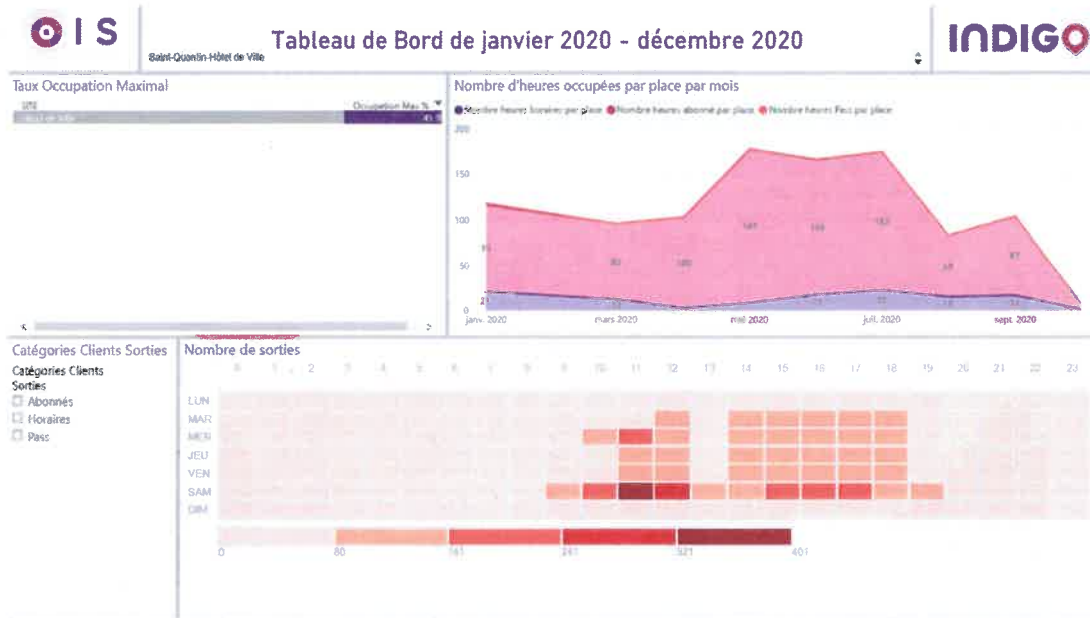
OIS

Saint-Quentin-Hôtel de Ville

Tableau de Bord de janvier 2020 - décembre 2020

INDIGO

Taux Occupation Maximal

Site | Occupation Max %
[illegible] | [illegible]

Nombre d'heures occupées par place par mois

Nombre heures horaires par place | Nombre heures abonné par place | Nombre heures Pass par place

200
150
100
50
0

95
80
100
147
144
153
69
87
21

janv. 2020 | mars 2020 | mai 2020 | juil. 2020 | sept. 2020

Catégories Clients Sorties

Catégories Clients Sorties
Abonnés
Horaires
Pass

Nombre de sorties

0 1 2 3 4 5 6 7 8 9 10 11 12 13 14 15 16 17 18 19 20 21 22 23

LUN
MAR
MER
JEU
VEN
SAM
DIM

0 | 80 | 161 | 241 | 321 | 401